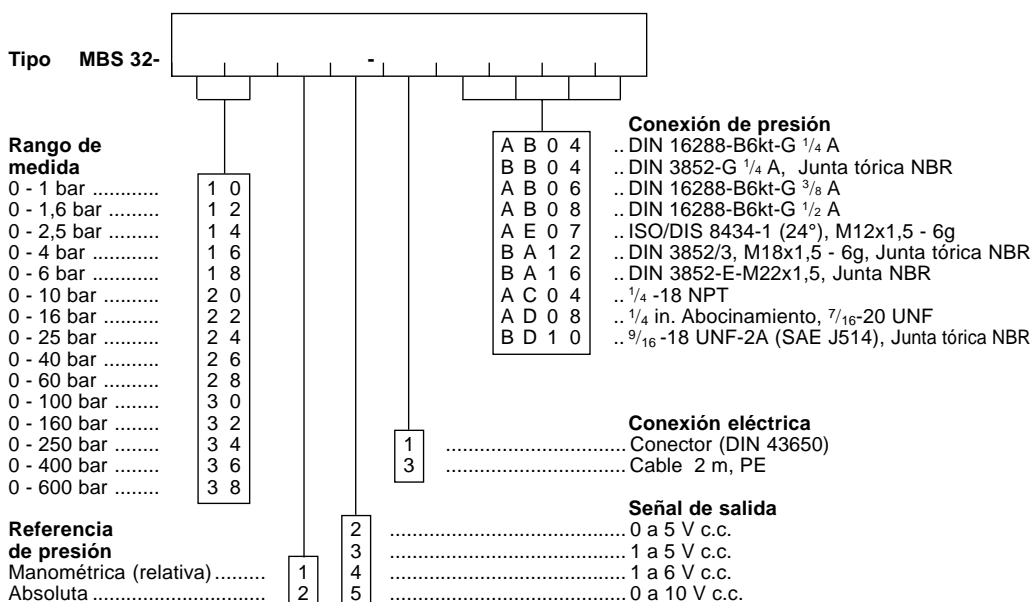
Tipo MBS 32- -

Rango de medida
0 - 1 bar ............ 1 0
0 - 1,6 bar ......... 1 2
0 - 2,5 bar ......... 1 4
0 - 4 bar ............ 1 6
0 - 6 bar ............ 1 8
0 - 10 bar .......... 2 0
0 - 16 bar .......... 2 2
0 - 25 bar .......... 2 4
0 - 40 bar .......... 2 6
0 - 60 bar .......... 2 8
0 - 100 bar ........ 3 0
0 - 160 bar ........ 3 2
0 - 250 bar ........ 3 4
0 - 400 bar ........ 3 6
0 - 600 bar ........ 3 8

Conexión de presión
A B 0 4 .. DIN 16288-B6kt-G $^1/_4$ A
B B 0 4 .. DIN 3852-G $^1/_4$ A, Junta tórica NBR
A B 0 6 .. DIN 16288-B6kt-G $^3/_8$ A
A B 0 8 .. DIN 16288-B6kt-G $^1/_2$ A
A E 0 7 .. ISO/DIS 8434-1 (24°), M12x1,5 - 6g
B A 1 2 .. DIN 3852/3, M18x1,5 - 6g, Junta tórica NBR
B A 1 6 .. DIN 3852-E-M22x1,5, Junta NBR
A C 0 4 .. $^1/_4$ -18 NPT
A D 0 8 .. $^1/_4$ in. Abocinamiento, $^7/_{16}$-20 UNF
B D 1 0 .. $^9/_{16}$ -18 UNF-2A (SAE J514), Junta tórica NBR

Conexión eléctrica
1 .............................. Conector (DIN 43650)
3 .............................. Cable 2 m, PE

Señal de salida
2 .............................. 0 a 5 V c.c.
3 .............................. 1 a 5 V c.c.
4 .............................. 1 a 6 V c.c.
5 .............................. 0 a 10 V c.c.

Referencia de presión
Manométrica (relativa)......... 1
Absoluta .............................. 2